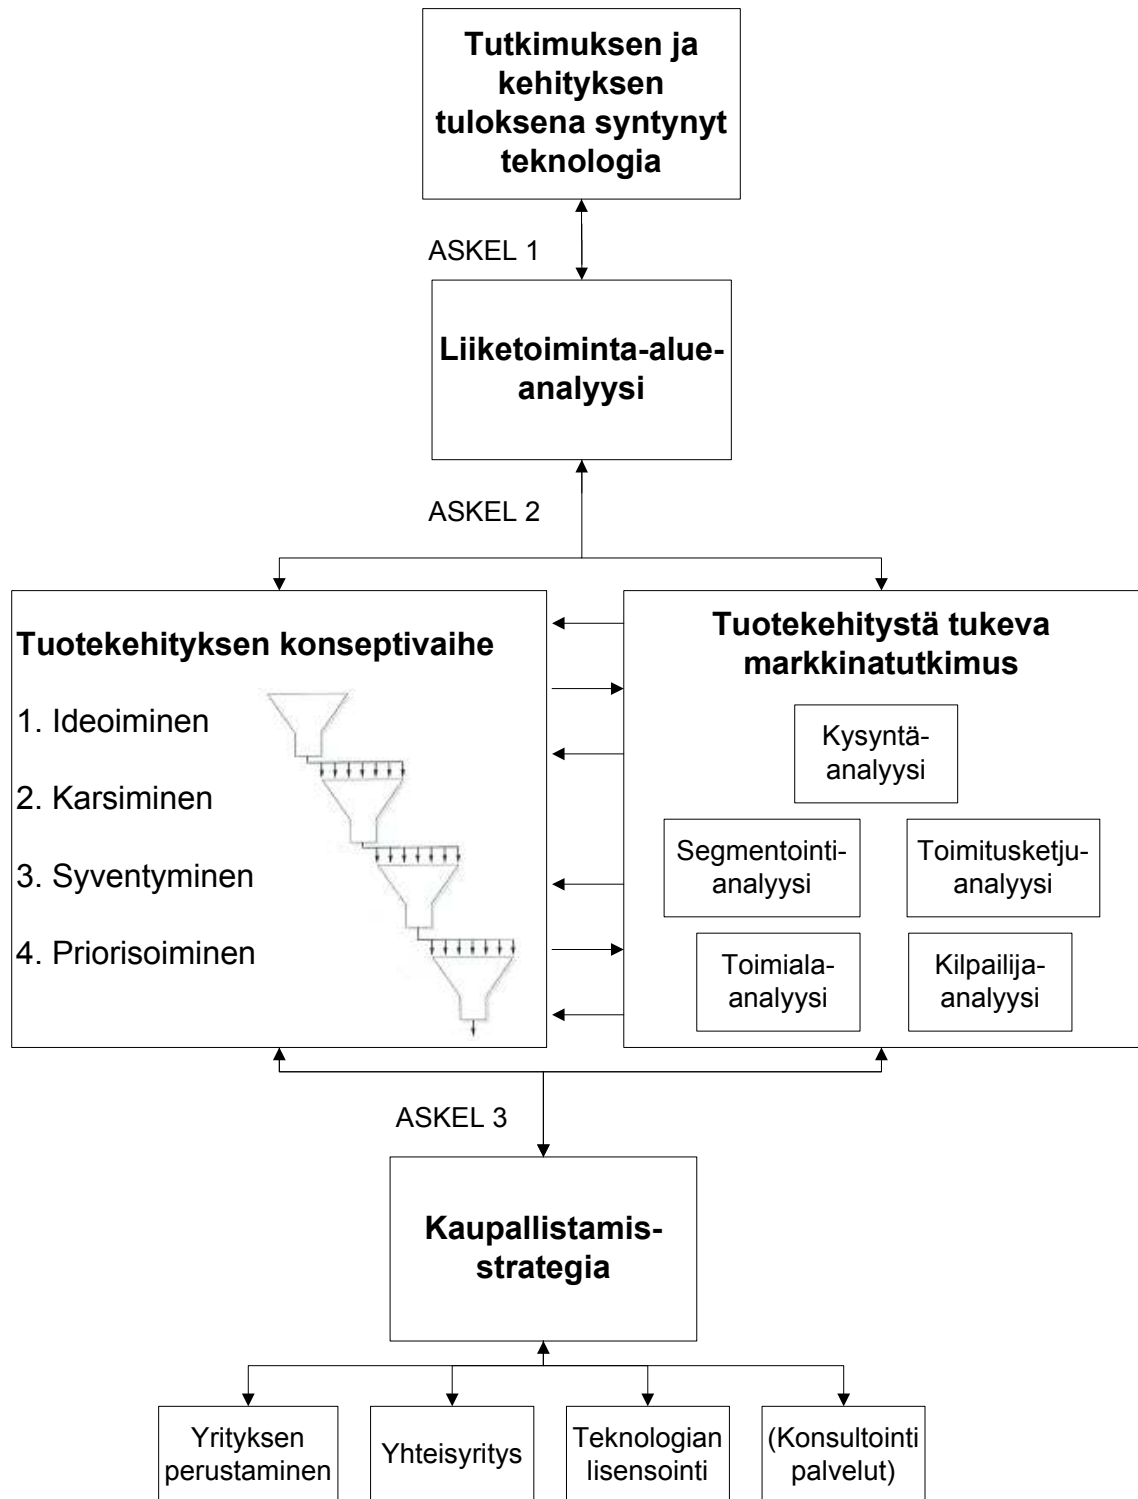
Tutkimuksen ja kehityksen tuloksena syntynyt teknologia

ASKEL 1

Liiketoiminta-alue-analyysi

ASKEL 2

Tuotekehityksen konseptivaihe

1. Ideoiminen

2. Karsiminen

3. Syventyminen

4. Priorisoiminen

Tuotekehitystä tukeva markkinatutkimus

Kysyntä-analyysi

Segmentointi-analyysi

Toimitusketju-analyysi

Toimiala-analyysi

Kilpailija-analyysi

ASKEL 3

Kaupallistamis-strategia

Yrityksen perustaminen

Yhteisyritys

Teknologian lisensointi

(Konsultointi palvelut)